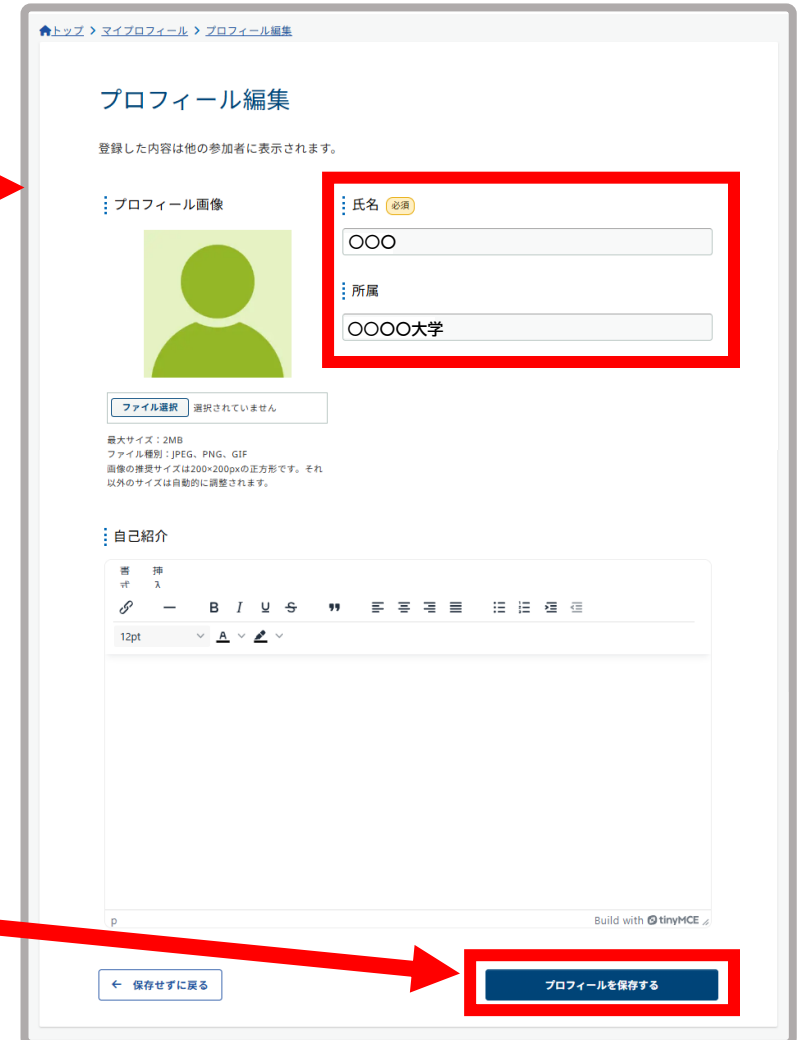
トップ > マイプロフィール > プロフィール編集

プロフィール編集

登録した内容は他の参加者に表示されます。

プロフィール画像

ファイル選択 選択されていません

最大サイズ：2MB
ファイル種別：JPEG、PNG、GIF
画像の推奨サイズは200×200pxの正方形です。それ以外のサイズは自動的に調整されます。

氏名 必須

〇〇〇

所属

〇〇〇〇大学

自己紹介

書式 挿入

12pt

p

Build with tinyMCE

← 保存せずに戻る

プロフィールを保存する